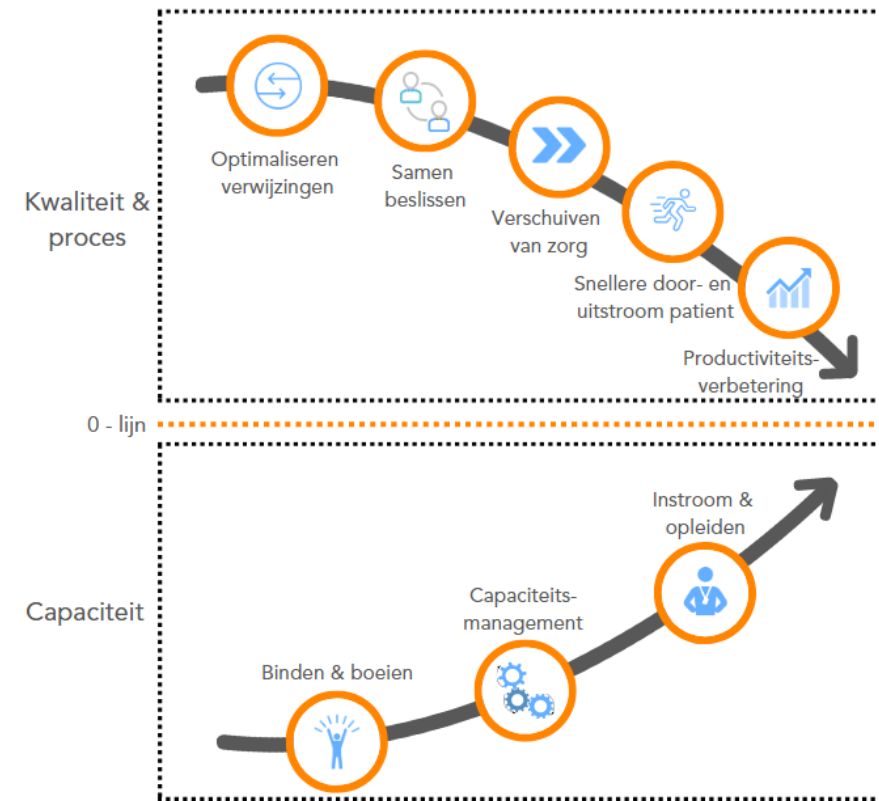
Kwaliteit & proces

Optimaliseren verwijzingen

Samen beslissen

Verschuiven van zorg

Snellere door- en uitstroom patient

Productiviteitsverbetering

0 - lijn

Capaciteit

Binden & boeien

Capaciteitsmanagement

Instroom & opleiden